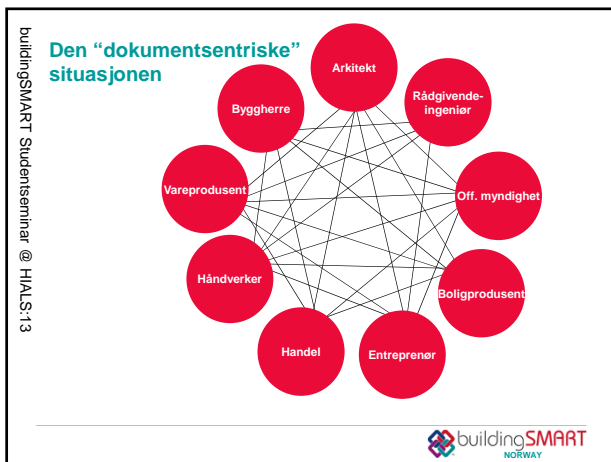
buildingSMART Studentseminar @ HIALS:13

Den “dokumentsentriske” situasjonen

Arkitekt

Rådgivende-ingeniør

Off. myndighet

Boligprodusent

Entreprenør

Handel

Håndverker

Vareprodusent

Byggherre

buildingSMART NORWAY